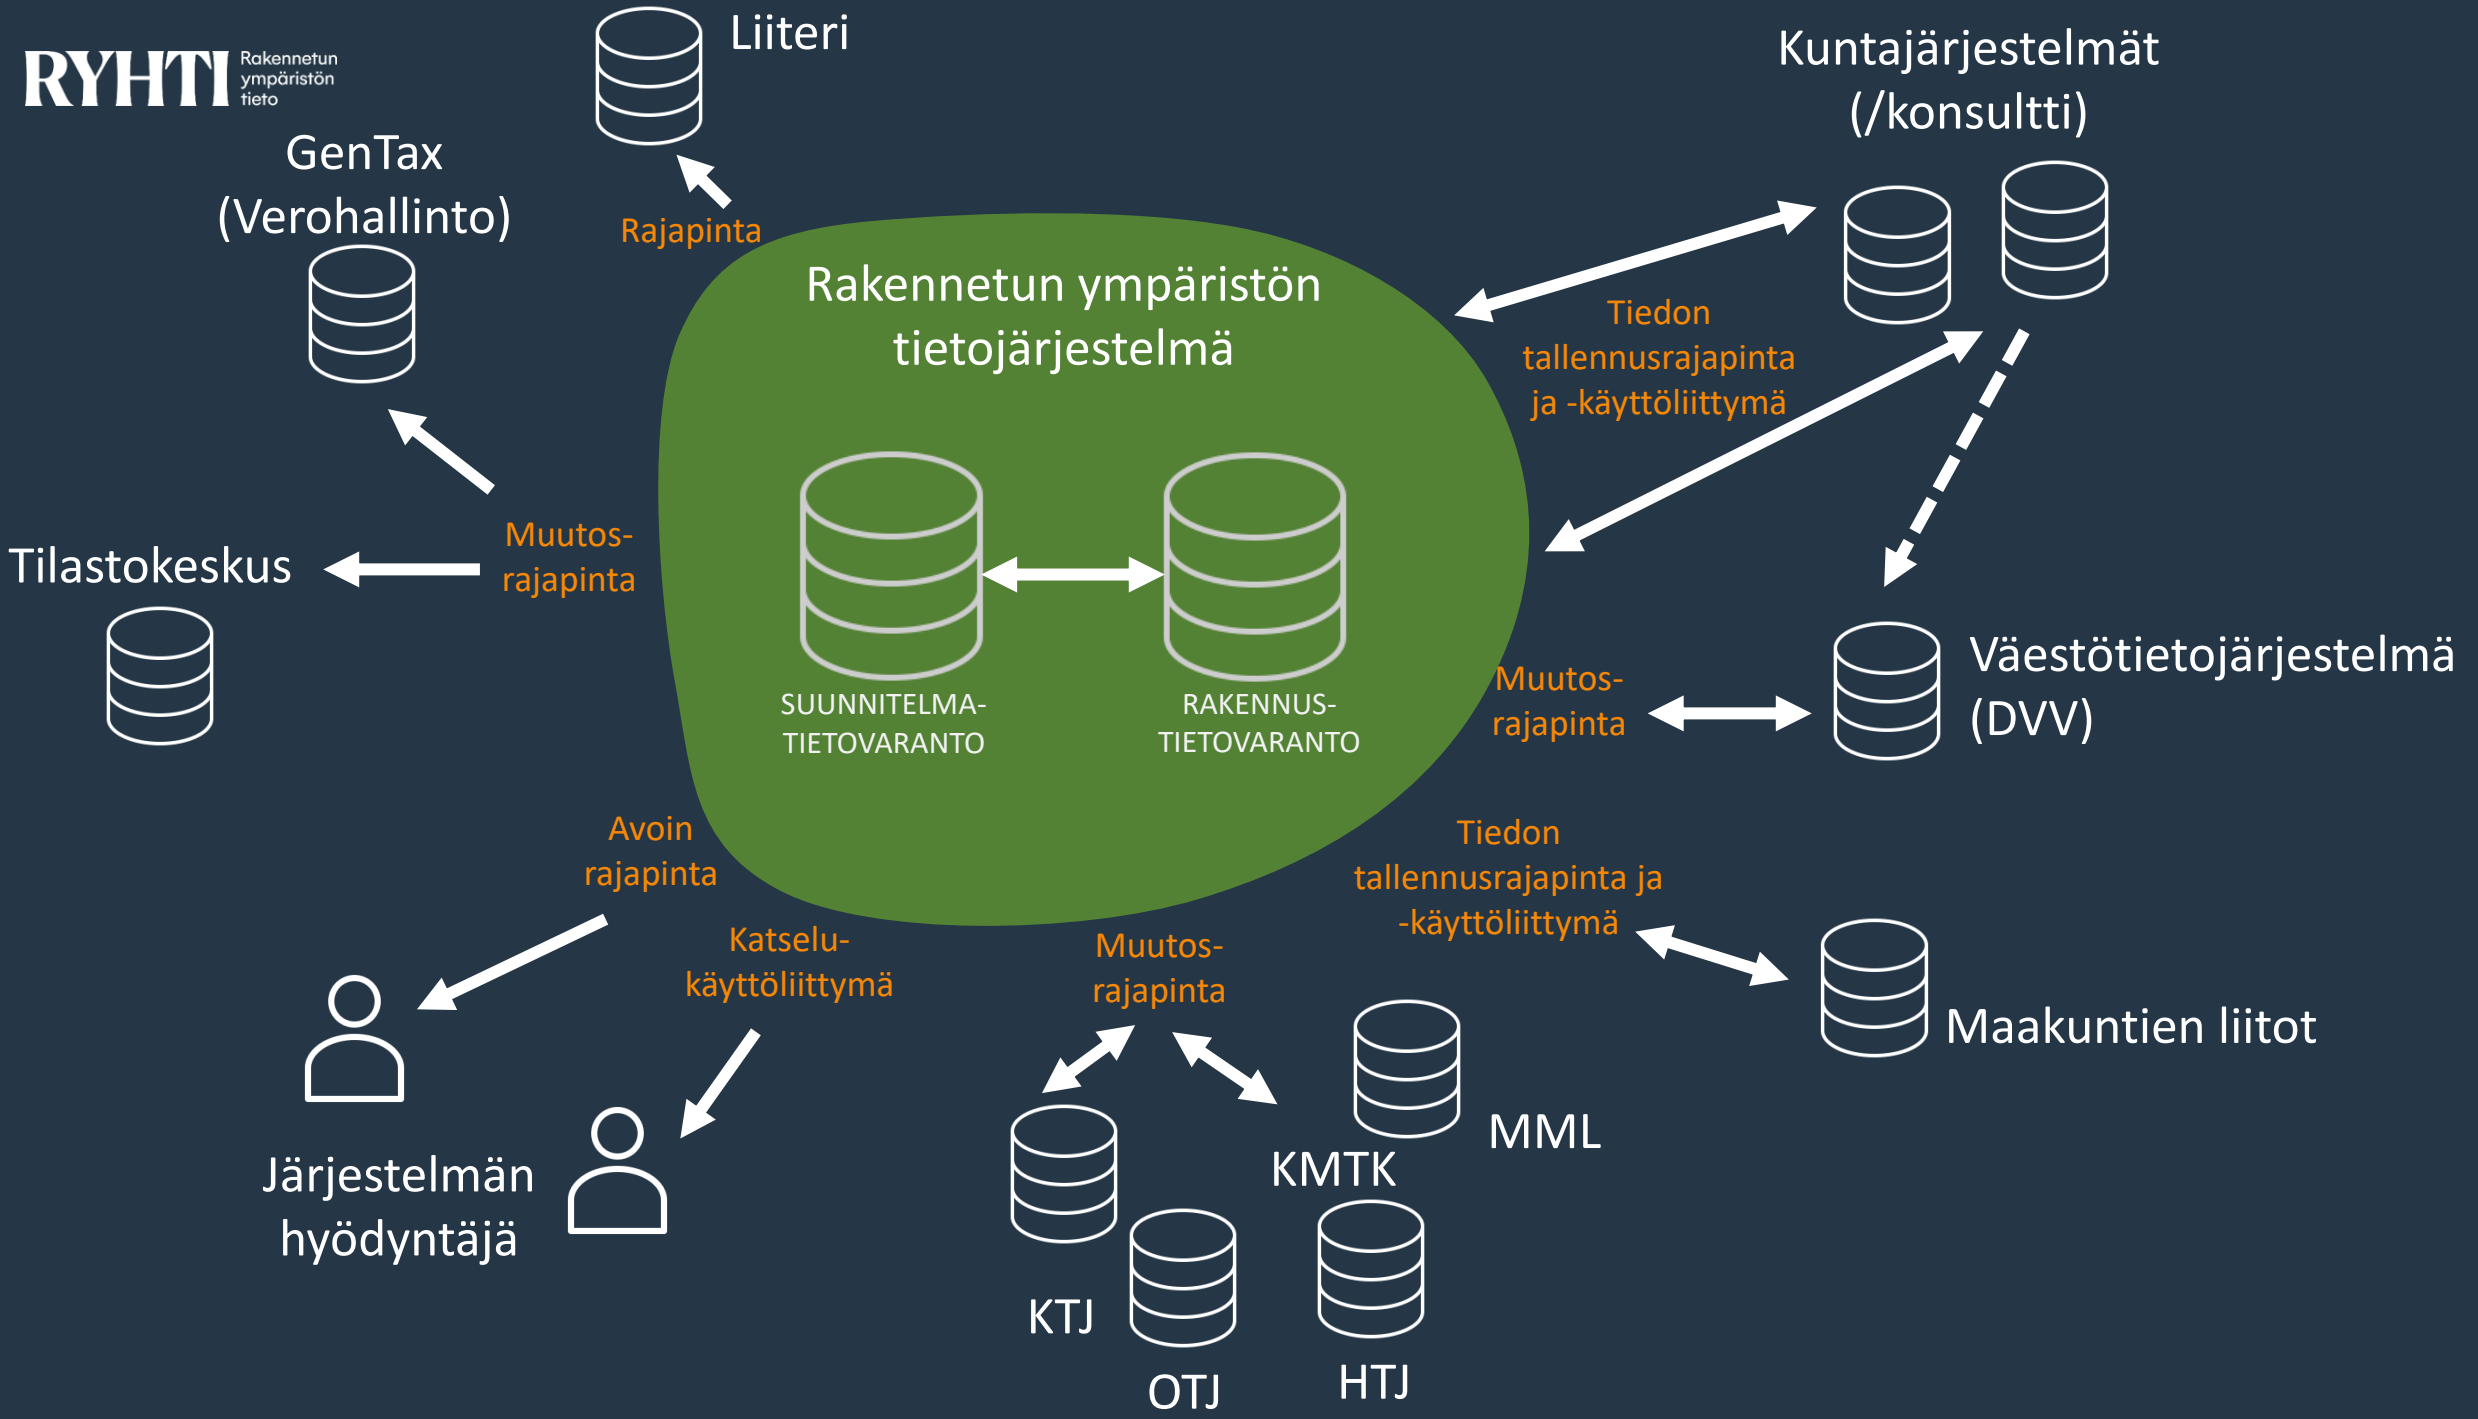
RYHTI Rakennetun ympäristön tieto

Liiteri

Rajapinta

GenTax (Verohallinto)

Kuntajärjestelmät (/konsultti)

Rakennetun ympäristön tietojärjestelmä

Tiedon tallennusrajapinta ja -käyttöliittymä

Muutos-rajapinta

Tilastokeskus

SUUNNITELMA-TIETOVARANTO

RAKENNUS-TIETOVARANTO

Muutos-rajapinta

Väestötietojärjestelmä (DVV)

Avoin rajapinta

Tiedon tallennusrajapinta ja -käyttöliittymä

Katselu-käyttöliittymä

Muutos-rajapinta

Maakuntien liitot

MML

KMTK

Järjestelmän hyödyntäjä

KTJ

OTJ

HTJ